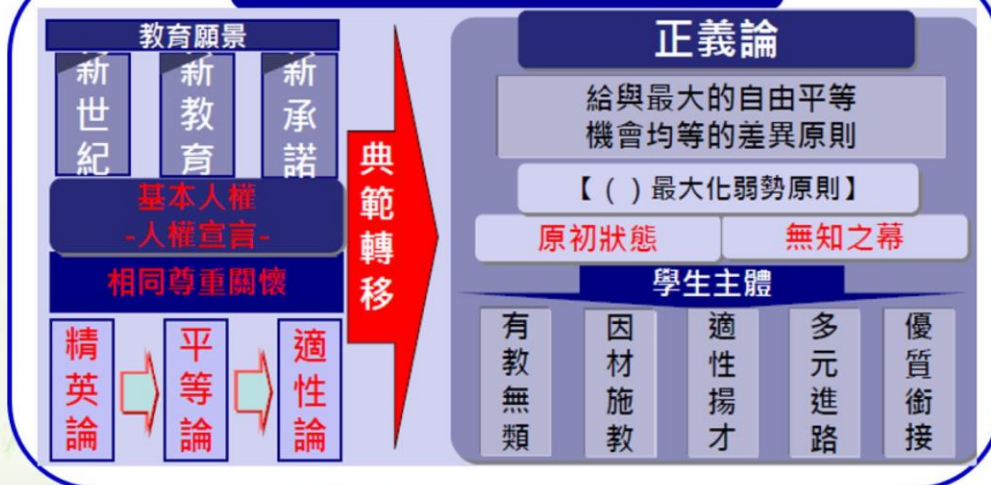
教育願景

新世紀

新教育

新承諾

基本人權
-人權宣言-

相同尊重關懷

精英論

平等論

適性論

典範轉移

正義論

給與最大的自由平等
機會均等的差異原則

【（ ）最大化弱勢原則】

原初狀態

無知之幕

學生主體

有教無類

因材施教

適性揚才

多元進路

優質銜接